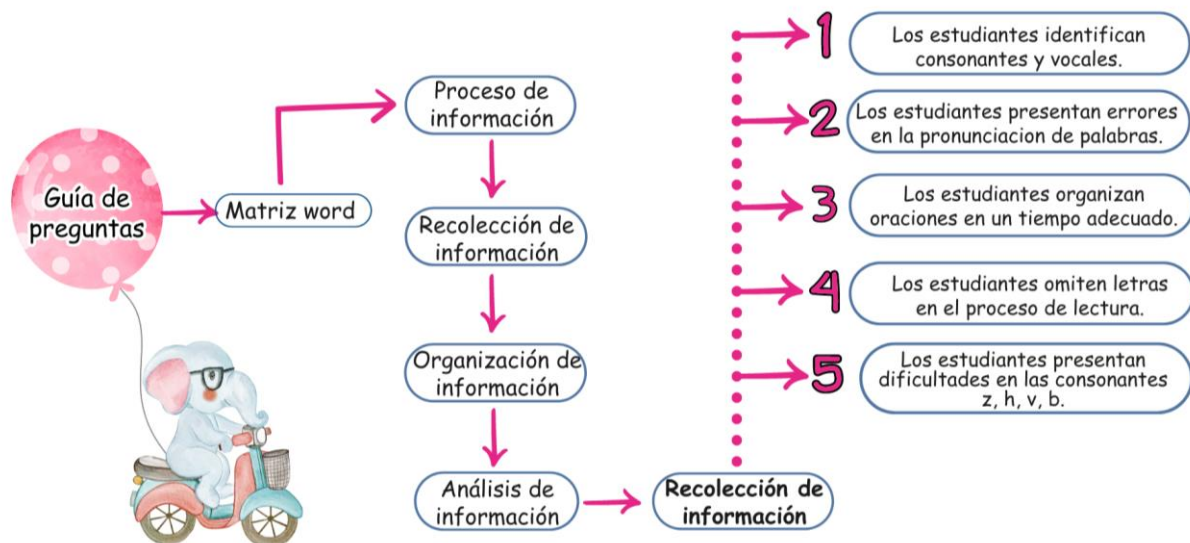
Guía de preguntas

Matriz word

Proceso de información

Recolección de información

Organización de información

Análisis de información

Recolección de información

1
Los estudiantes identifican consonantes y vocales.

2
Los estudiantes presentan errores en la pronunciacion de palabras.

3
Los estudiantes organizan oraciones en un tiempo adecuado.

4
Los estudiantes omiten letras en el proceso de lectura.

5
Los estudiantes presentan dificultades en las consonantes z, h, v, b.